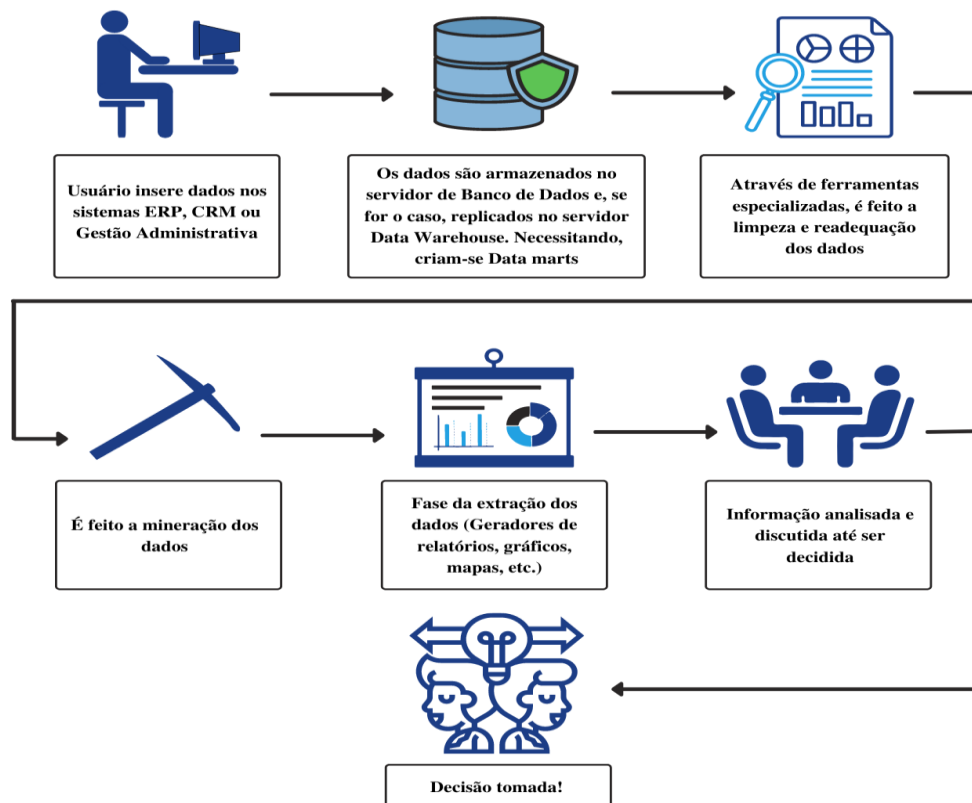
Usuário insere dados nos sistemas ERP, CRM ou Gestão Administrativa

Os dados são armazenados no servidor de Banco de Dados e, se for o caso, replicados no servidor Data Warehouse. Necessitando, criam-se Data marts

Através de ferramentas especializadas, é feito a limpeza e readequação dos dados

É feito a mineração dos dados

Fase da extração dos dados (Geradores de relatórios, gráficos, mapas, etc.)

Informação analisada e discutida até ser decidida

Decisão tomada!